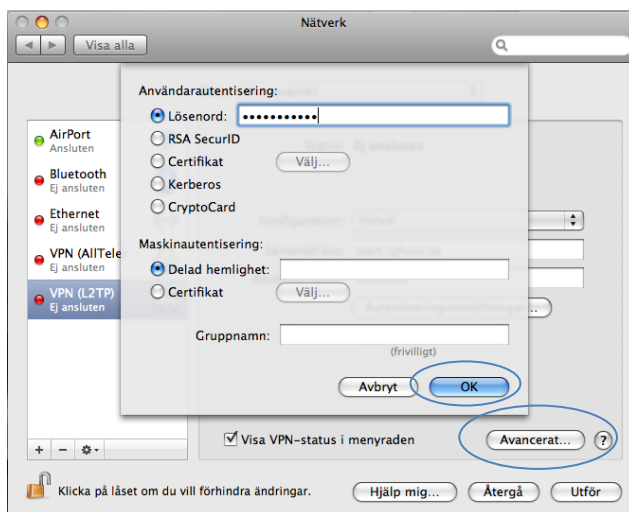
Nätverk

Visa alla

AirPort
Ansluten

Bluetooth
Ej ansluten

Ethernet
Ej ansluten

VPN (AllTele
Ej ansluten

VPN (L2TP)
Ej ansluten

Användarautentisering:

Lösenord: ●●●●●●●●●●●

RSA SecurID

Certifikat Välj...

Kerberos

CryptoCard

Maskinautentisering:

Delad hemlighet:

Certifikat Välj...

Gruppnamn:

(frivilligt)

Avbryt OK

Visa VPN-status i menyraden

Avancerat... ?

Klicka på låset om du vill förhindra ändringar.

Hjälp mig... Återgå Utför